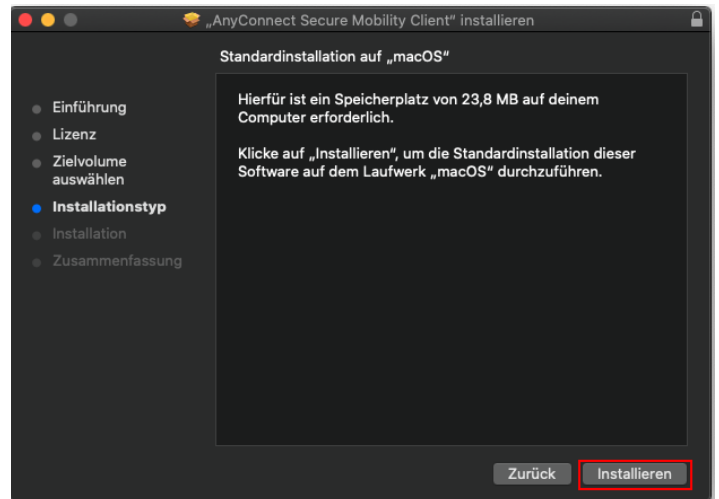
„AnyConnect Secure Mobility Client“ installieren

Standardinstallation auf „macOS“

Einführung
Lizenz
Zielvolume auswählen
Installationstyp
Installation
Zusammenfassung

Hierfür ist ein Speicherplatz von 23,8 MB auf deinem Computer erforderlich.

Klicke auf „Installieren“, um die Standardinstallation dieser Software auf dem Laufwerk „macOS“ durchzuführen.

Zurück
Installieren